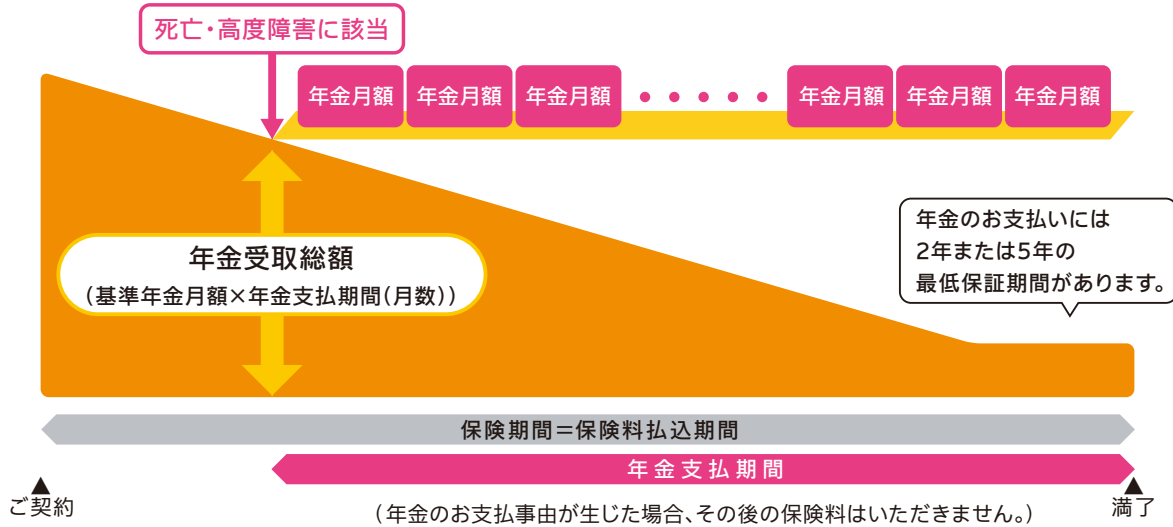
死亡・高度障害に該当

年金月額 年金月額 年金月額 ・・・・・ 年金月額 年金月額 年金月額

年金受取総額
（基準年金月額×年金支払期間（月数））

年金のお支払いには
2年または5年の
最低保証期間があります。

保険期間＝保険料払込期間

年金支払期間

ご契約

満了

（年金のお支払事由が生じた場合、その後の保険料はいただきません。）